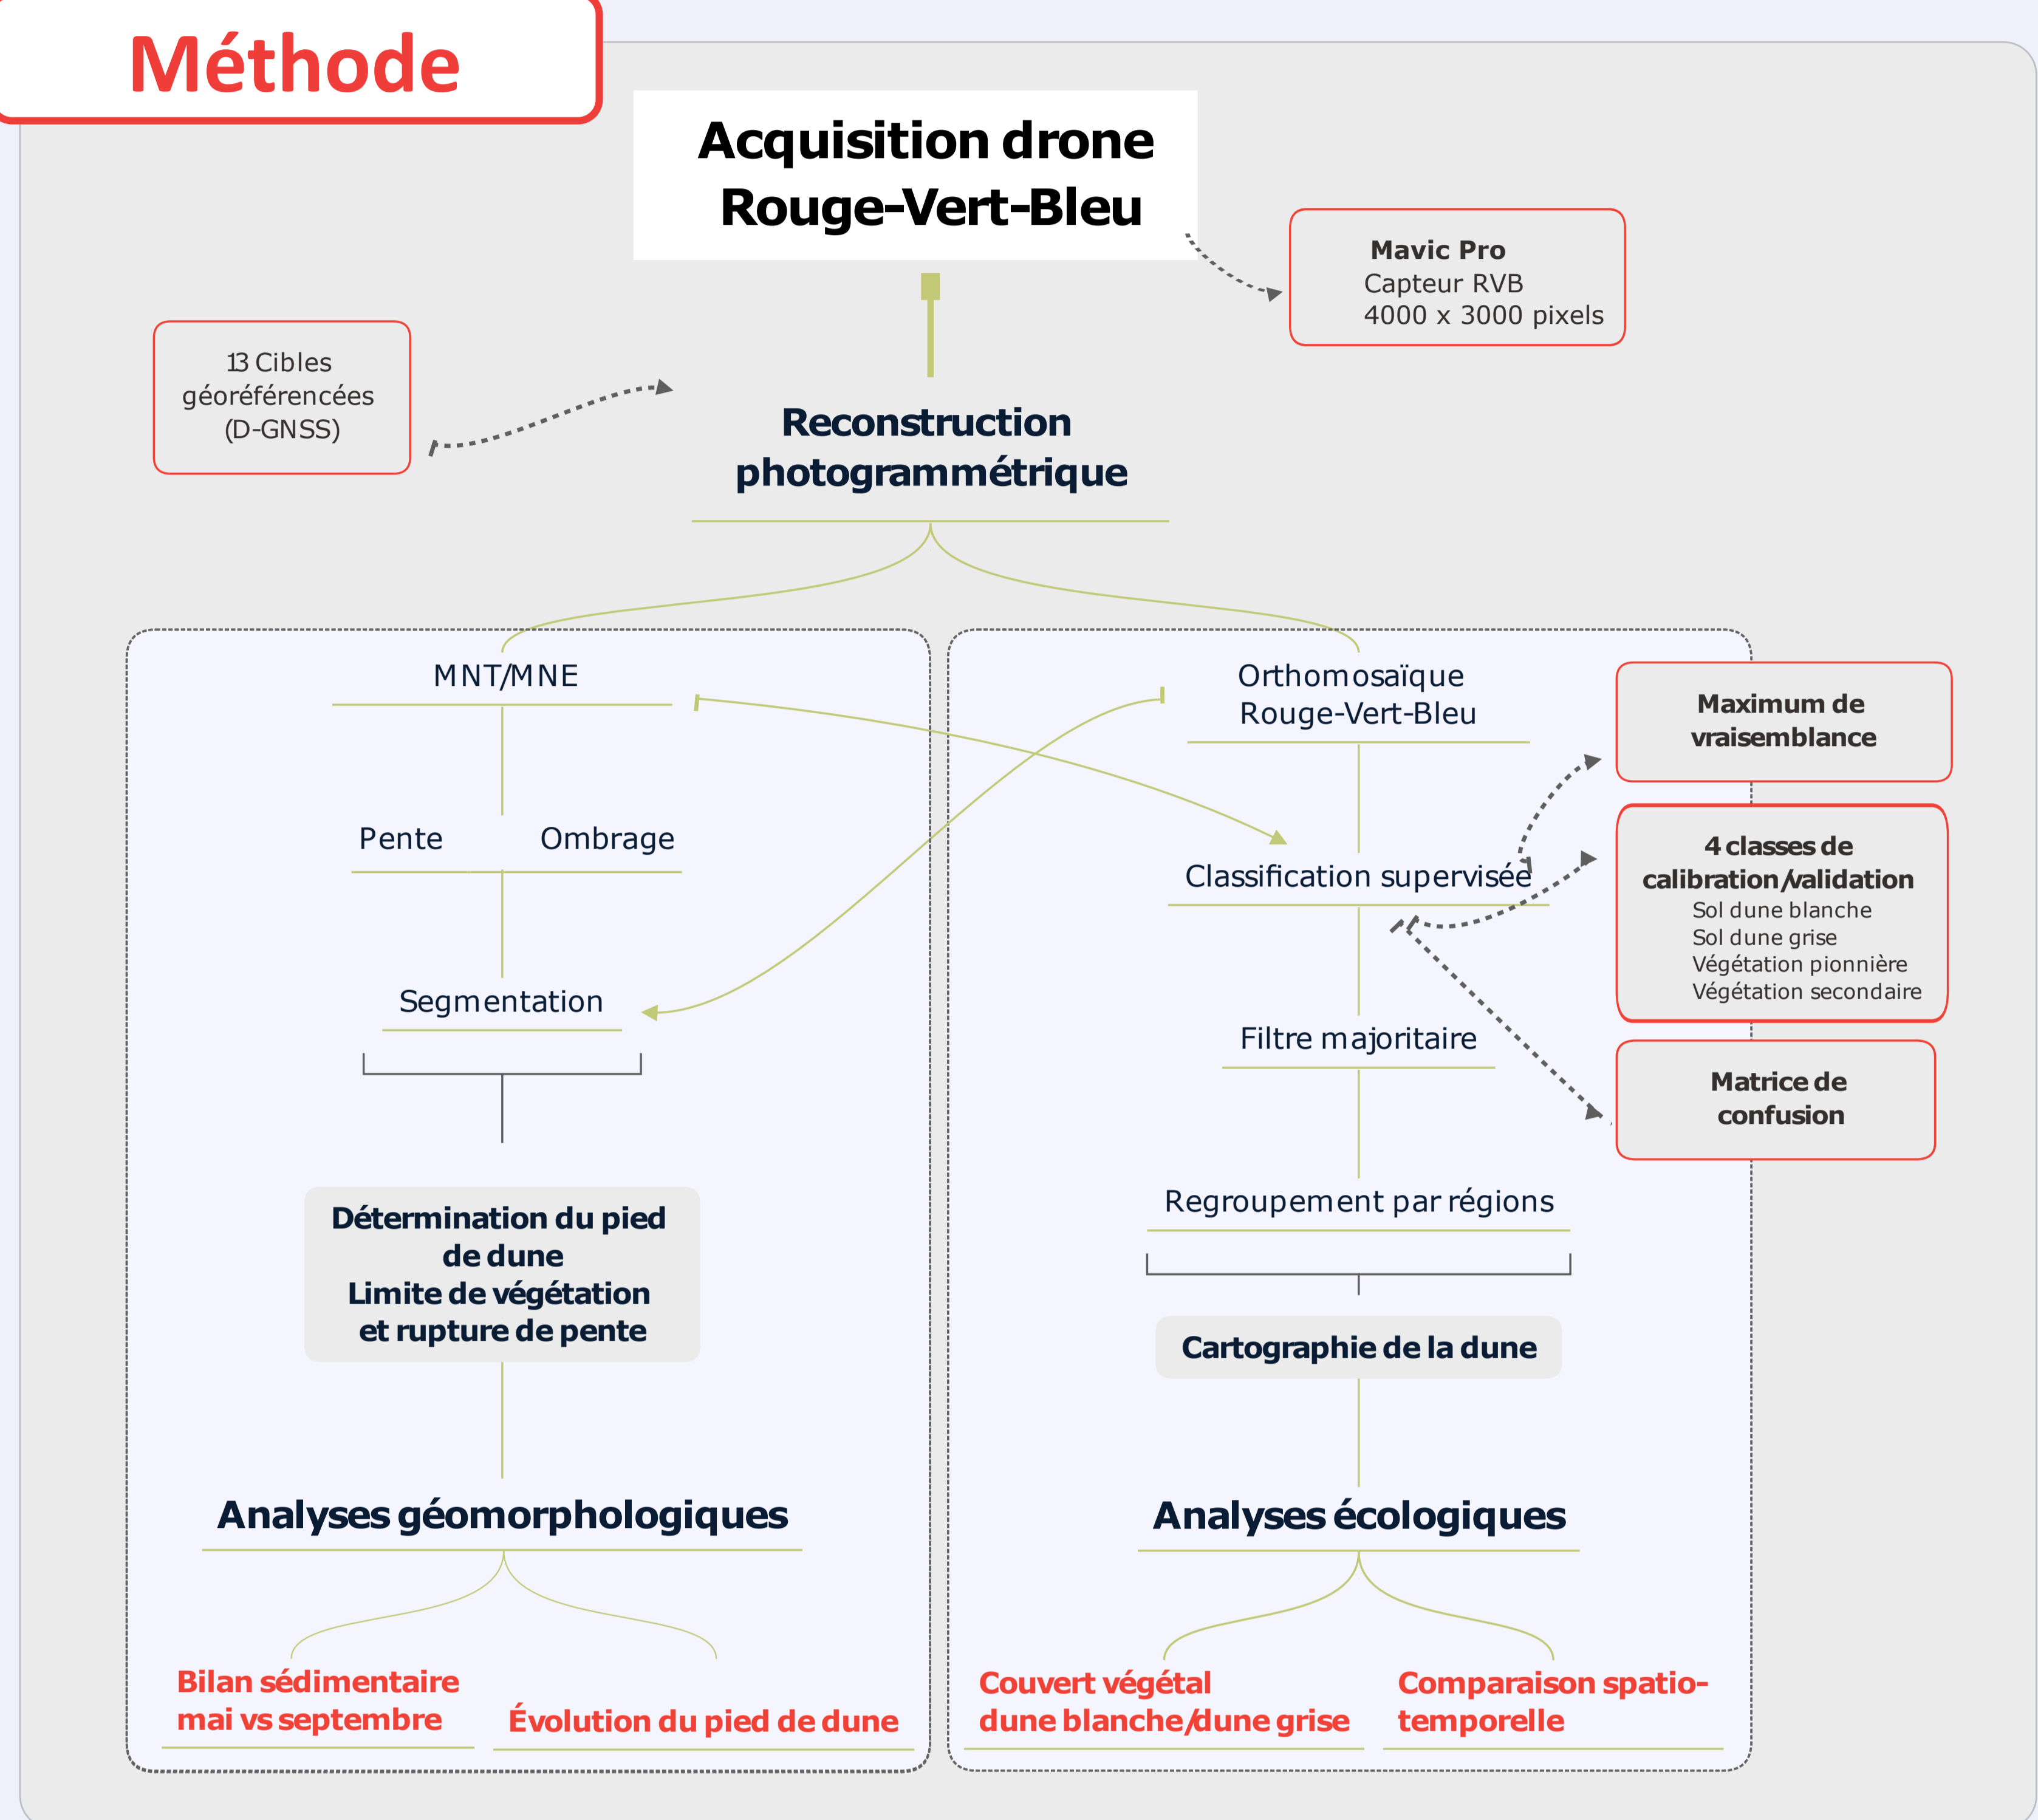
Méthode

Acquisition drone Rouge-Vert-Bleu

Mavic Pro
Capteur RVB
4000 x 3000 pixels

13 Cibles géoréférencées (D-GNSS)

Reconstruction photogrammétrique

MNT/MNE

Pente Ombrage

Segmentation

Détermination du pied de dune
Limite de végétation et rupture de pente

Analyses géomorphologiques

Bilan sédimentaire mai vs septembre

Évolution du pied de dune

Orthomosaïque Rouge-Vert-Bleu

Classification supervisée

Filtre majoritaire

Regroupement par régions

Cartographie de la dune

Analyses écologiques

Couvert végétal dune blanche/dune grise

Comparaison spatio-temporelle

Maximum de vraisemblance

4 classes de calibration/validation
Sol dune blanche
Sol dune grise
Végétation pionnière
Végétation secondaire

Matrice de confusion